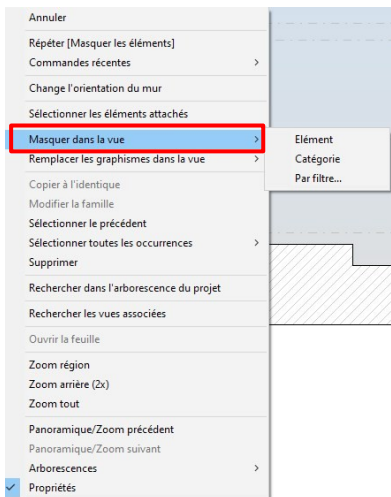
Annuler

Répéter [Masquer les éléments]
Commandes récentes >

Change l'orientation du mur

Sélectionner les éléments attachés

Masquer dans la vue >
Remplacer les graphismes dans la vue >

Elément
Catégorie
Par filtre...

Copier à l'identique
Modifier la famille
Sélectionner le précédent
Sélectionner toutes les occurrences >
Supprimer

Rechercher dans l'arborescence du projet

Rechercher les vues associées

Ouvrir la feuille

Zoom région
Zoom arrière (2x)
Zoom tout

Panoramique/Zoom précédent
Panoramique/Zoom suivant
Arborescences >
✓ Propriétés